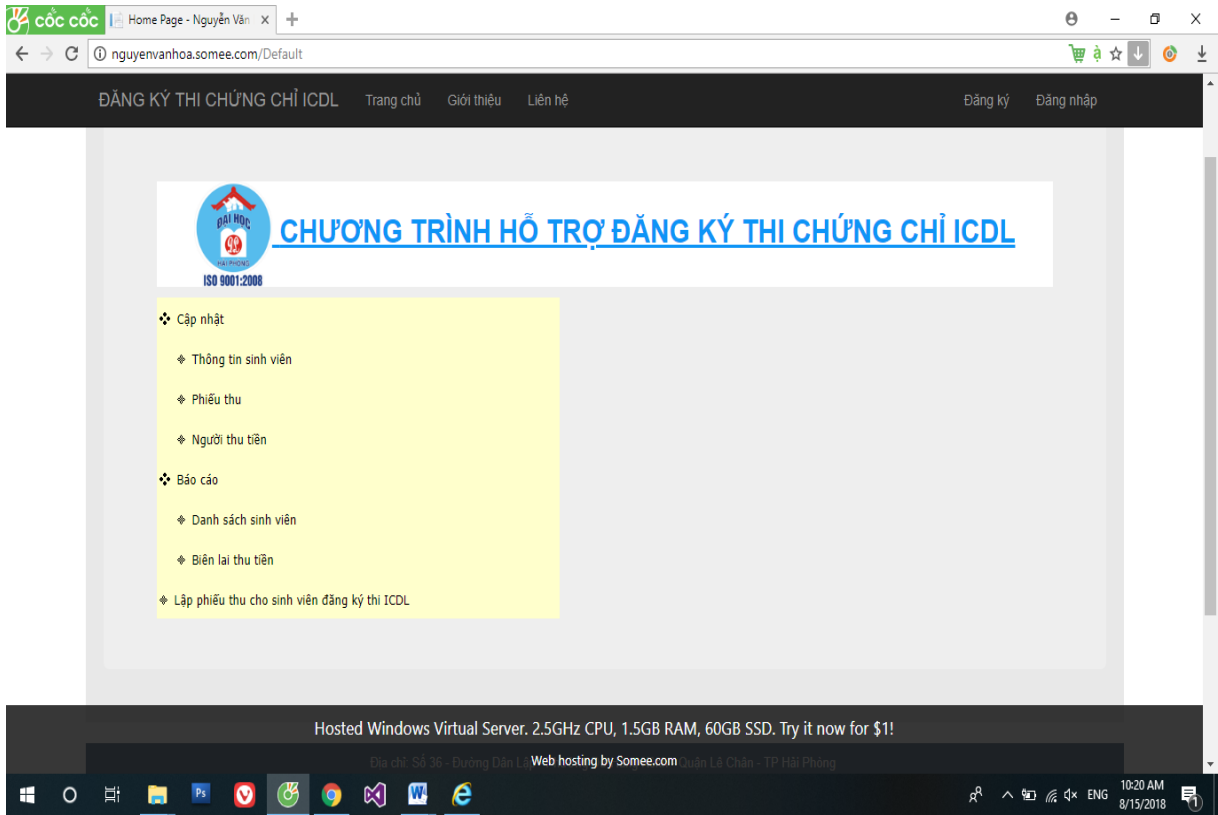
cốc cốc | Home Page - Nguyễn Văn ×  +

nguyenvanhoa.somee.com/Default

ĐĂNG KÝ THI CHỨNG CHỈ ICDL   Trang chủ   Giới thiệu   Liên hệ   Đăng ký   Đăng nhập

ĐẠI HỌC HẢI PHÒNG ISO 9001:2008

CHƯƠNG TRÌNH HỖ TRỢ ĐĂNG KÝ THI CHỨNG CHỈ ICDL

Cập nhật

Thông tin sinh viên

Phiếu thu

Người thu tiền

Báo cáo

Danh sách sinh viên

Biên lai thu tiền

Lập phiếu thu cho sinh viên đăng ký thi ICDL

Hosted Windows Virtual Server. 2.5GHz CPU, 1.5GB RAM, 60GB SSD. Try it now for $1!

Địa chỉ: Số 36 - Đường Dân Lập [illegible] Web hosting by Somee.com Quận Lê Chân - TP Hải Phòng

ENG 10:20 AM 8/15/2018